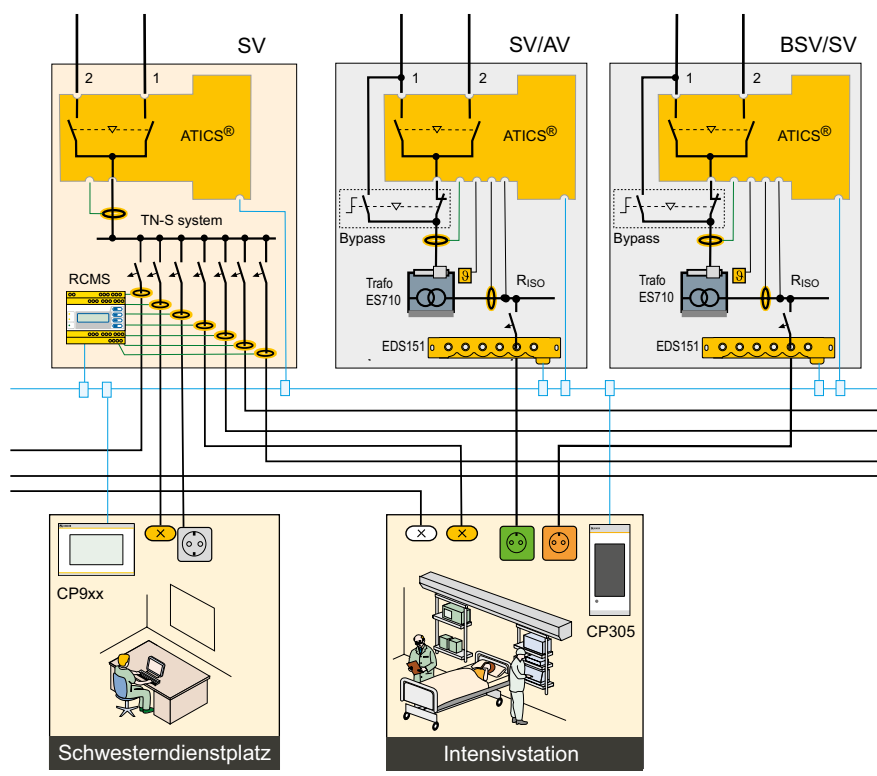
SV

2 1

ATICS®

TN-S system

RCMS

SV/AV

1 2

ATICS®

Bypass

Trafo ES710

$R_{ISO}$

EDS151

BSV/SV

1 2

ATICS®

Bypass

Trafo ES710

$R_{ISO}$

EDS151

CP9xx

Schwesterndienstplatz

CP305

Intensivstation